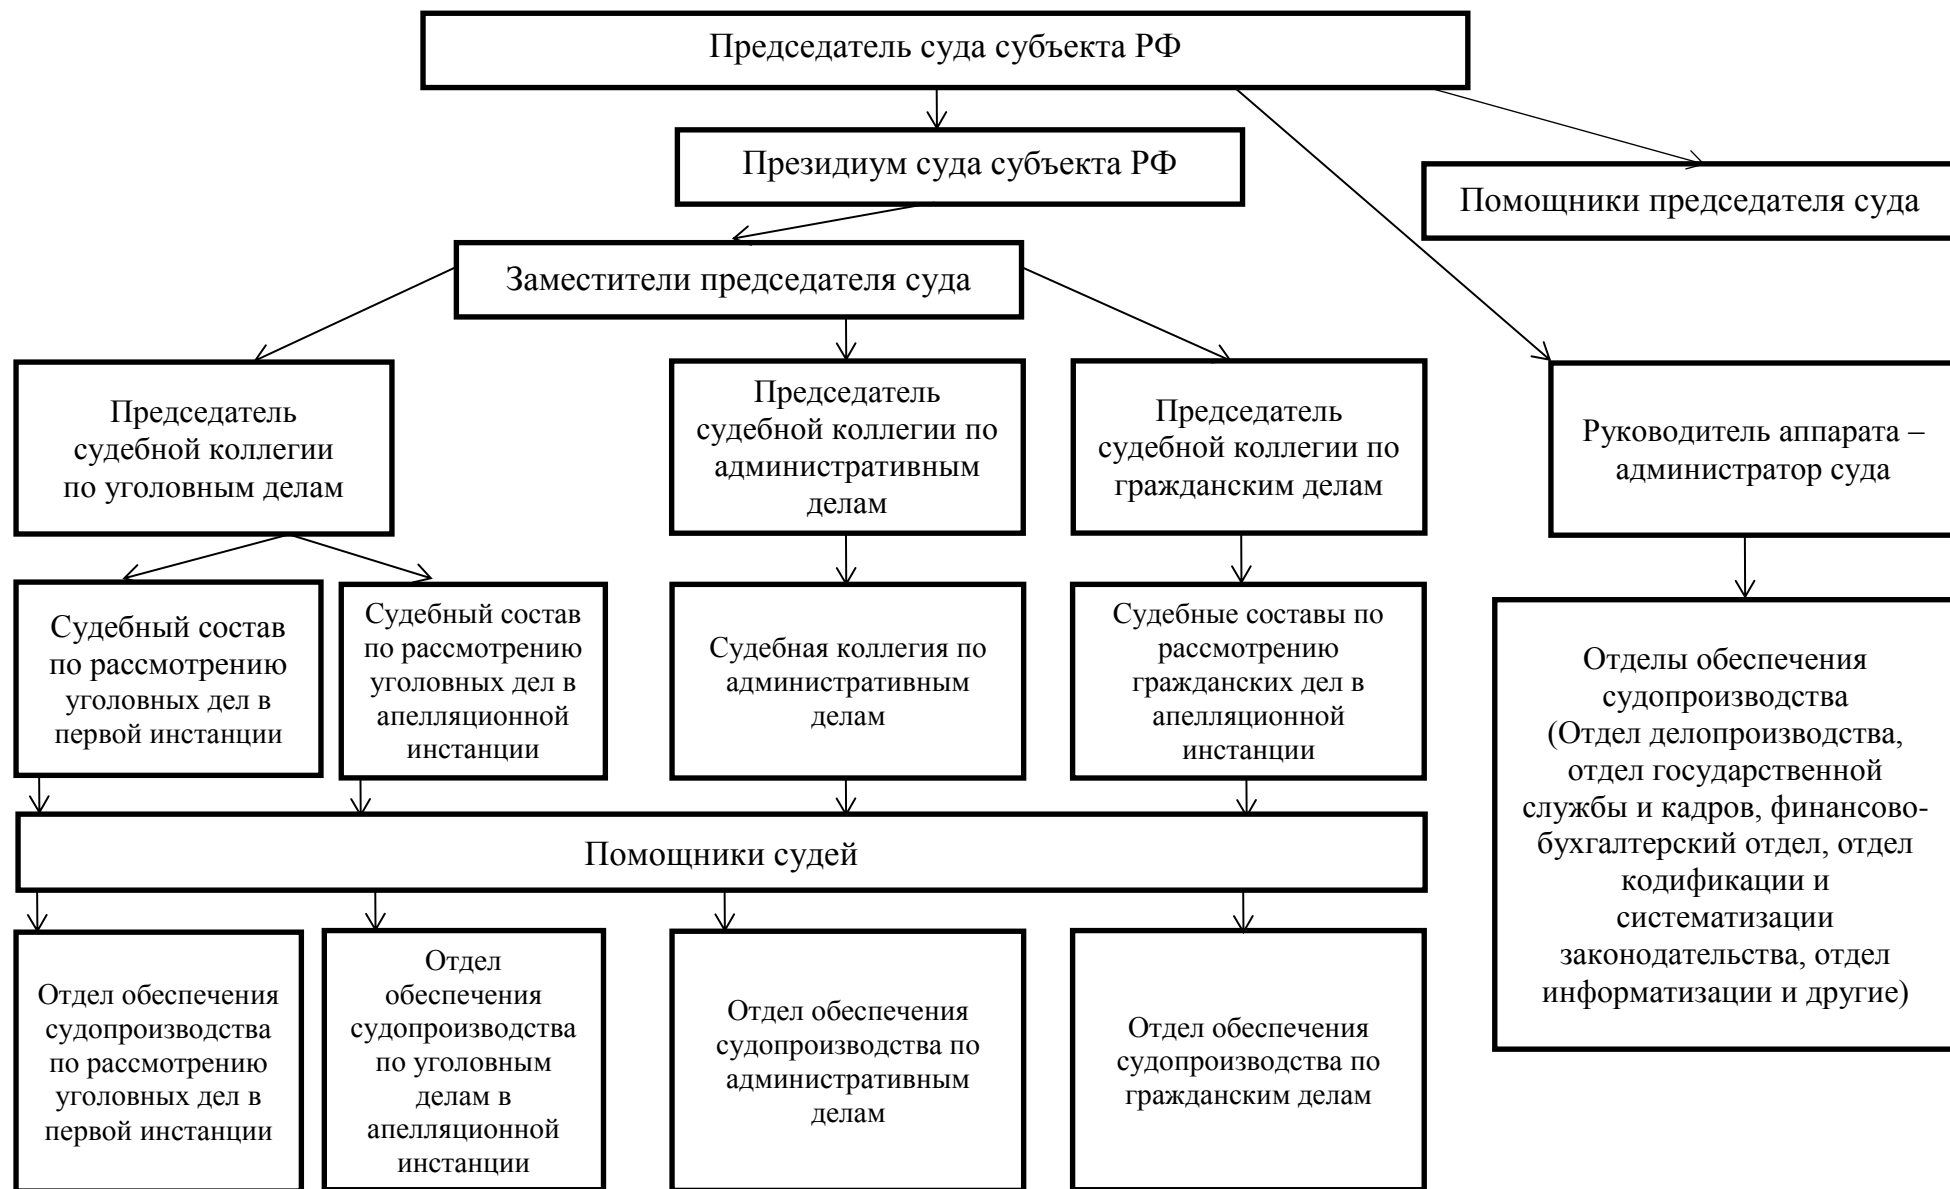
Председатель суда субъекта РФ

Президиум суда субъекта РФ

Помощники председателя суда

Заместители председателя суда

Председатель судебной коллегии по уголовным делам

Председатель судебной коллегии по административным делам

Председатель судебной коллегии по гражданским делам

Руководитель аппарата – администратор суда

Судебный состав по рассмотрению уголовных дел в первой инстанции

Судебный состав по рассмотрению уголовных дел в апелляционной инстанции

Судебная коллегия по административным делам

Судебные составы по рассмотрению гражданских дел в апелляционной инстанции

Отделы обеспечения судопроизводства (Отдел делопроизводства, отдел государственной службы и кадров, финансово-бухгалтерский отдел, отдел кодификации и систематизации законодательства, отдел информатизации и другие)

Помощники судей

Отдел обеспечения судопроизводства по рассмотрению уголовных дел в первой инстанции

Отдел обеспечения судопроизводства по уголовным делам в апелляционной инстанции

Отдел обеспечения судопроизводства по административным делам

Отдел обеспечения судопроизводства по гражданским делам